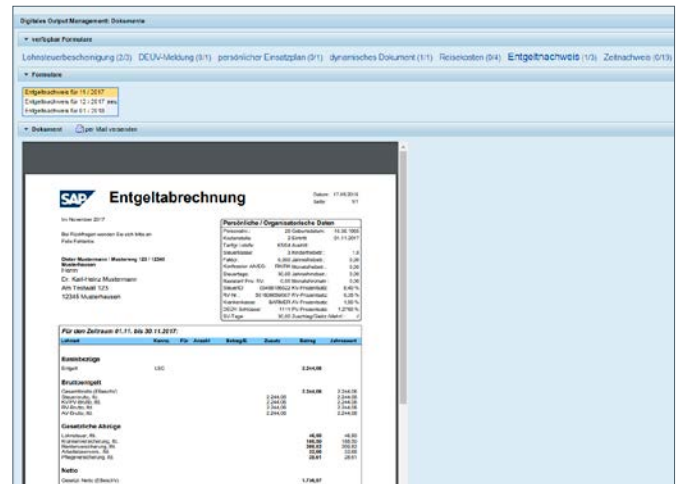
Digitales Output Management: Dokumente

▾ verfügbar Formulare

Lohnsteuerbescheinigung (2/3) DEÜV-Meldung (0/1) persönlicher Einsatzplan (0/1) dynamisches Dokument (1/1) Reisekosten (0/4) Entgeltnachweis (1/3) Zeitnachweis (0/13)

▾ Formulare

Entgeltnachweis für 11 / 2017
Entgeltnachweis für 12 / 2017 neu
Entgeltnachweis für 01 / 2018

▾ Dokument   per Mail versenden

SAP Entgeltabrechnung

Datum: 17.08.2018
Seite: 1/1

Im November 2017

Bei Rückfragen wenden Sie sich bitte an
Felix Fehlerfrei

Dieter Mustermann / Musterweg 123 / 12345 Musterhausen
Firma
Dr. Karl-Heinz Mustermann
Am Testfeld 123
12345 Musterhausen

Persönliche / Organisatorische Daten

Für den Zeitraum 01.11. bis 30.11.2017:

| Lohnart | Kennz. | Für | Anzahl | Betrag/E. | Zusatz | Betrag | Jahreswert |
|---|---|---|---|---|---|---|---|

Basisbezüge
Entgelt LSC 2.244,00

Bruttoentgelt
2.244,00

Gesetzliche Abzüge

Netto
1.716,07